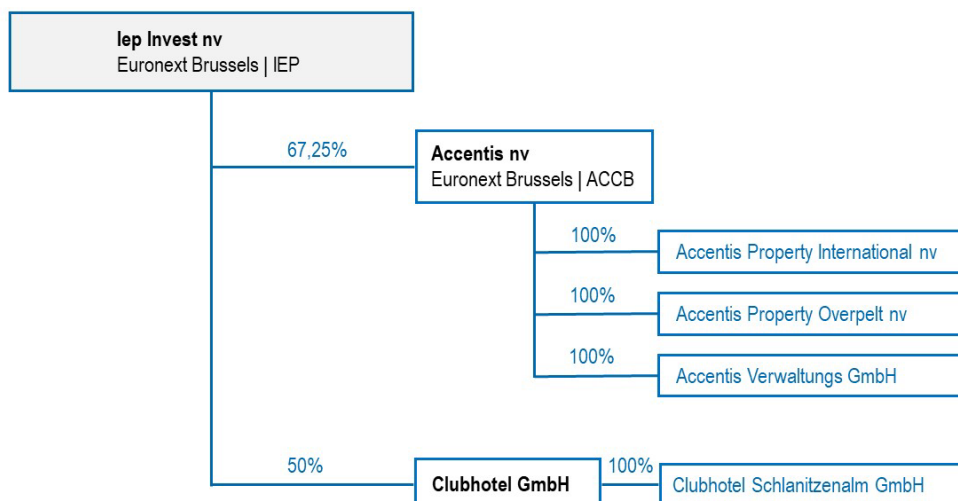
Iep Invest nv
Euronext Brussels | IEP

67,25%

Accentis nv
Euronext Brussels | ACCB

100%
Accentis Property International nv

100%
Accentis Property Overpelt nv

100%
Accentis Verwaltungs GmbH

50%
Clubhotel GmbH

100%
Clubhotel Schlanitzenalm GmbH